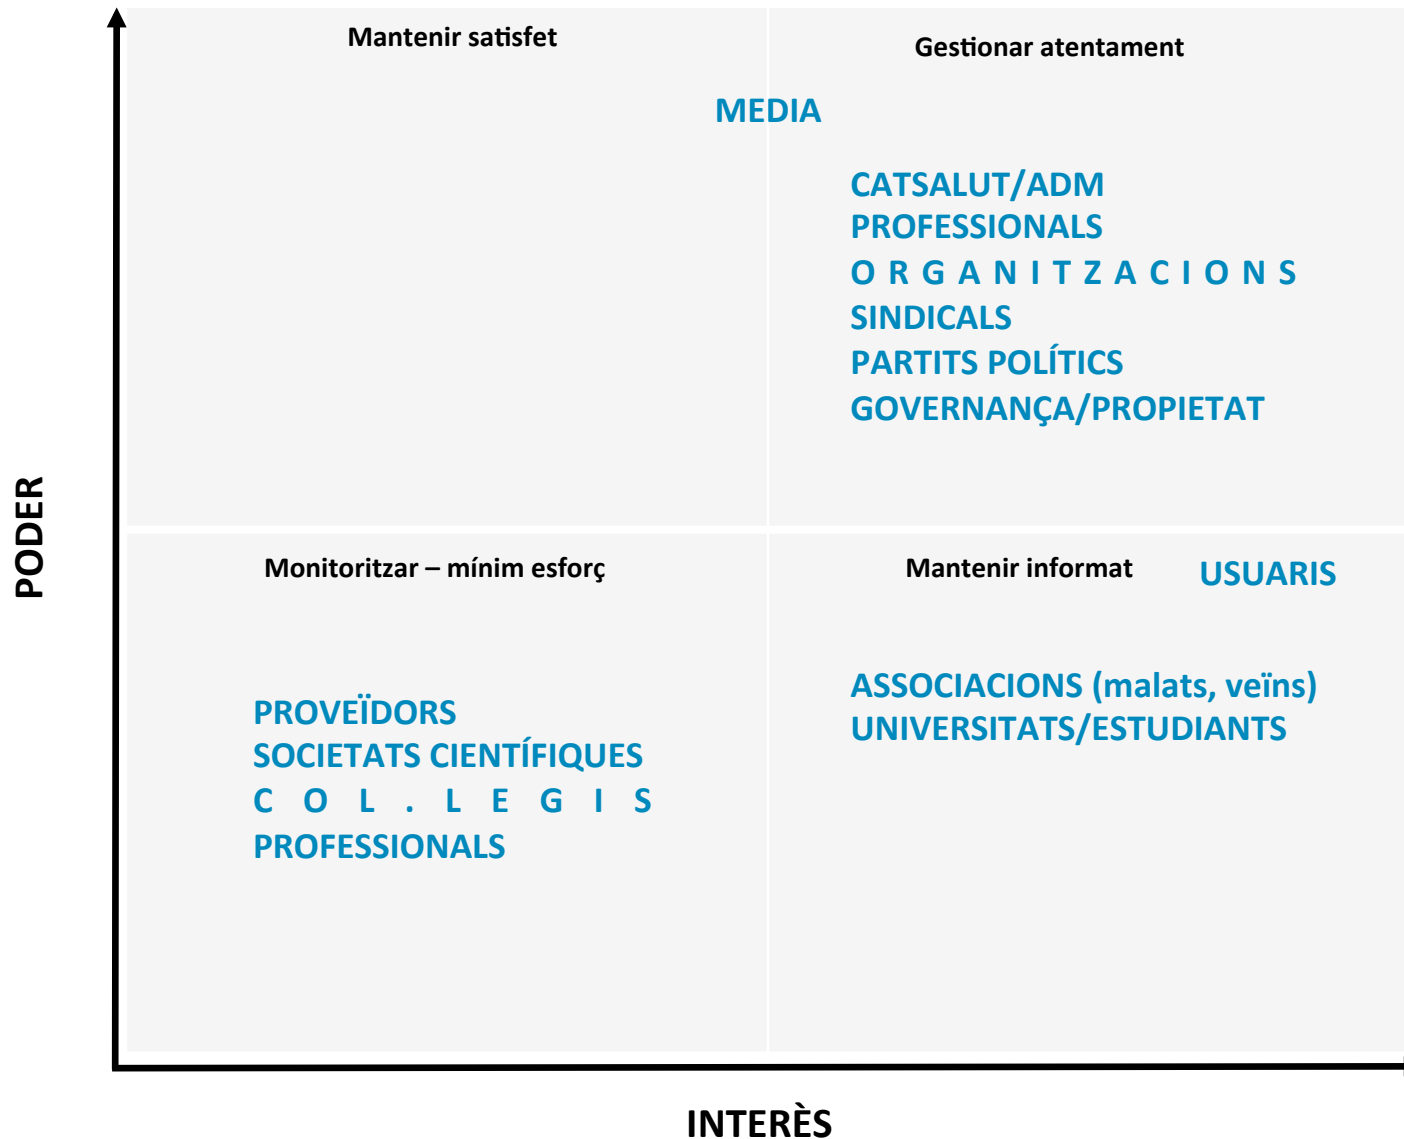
Mantenir satisfet

Gestionar atentament

MEDIA

CATSALUT/ADM
PROFESSIONALS
ORGANITZACIONS SINDICALS
PARTITS POLÍTICS
GOVERNANÇA/PROPIETAT

PODER

Monitoritzar – mínim esforç

Mantenir informat

USUARIS

PROVEÏDORS
SOCIETATS CIENTÍFIQUES
COL.LEGIS PROFESSIONALS

ASSOCIACIONS (malats, veïns)
UNIVERSITATS/ESTUDIANTS

INTERÈS